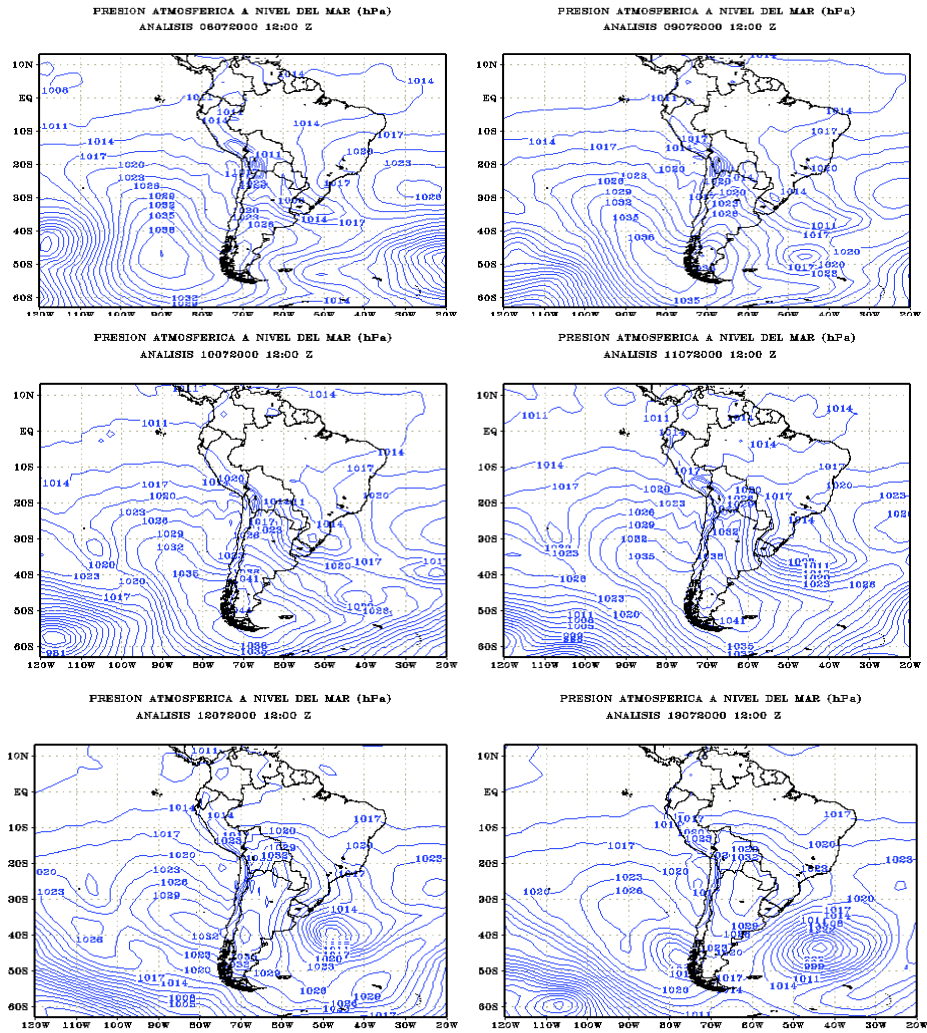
PRESION ATMOSFERICA A NIVEL DEL MAR (hPa)
ANALISIS 06072000 12:00 Z

10N
EQ
10S
20S
30S
40S
50S
60S
120W 110W 100W 90W 80W 70W 60W 50W 40W 30W 20W

1008 1011 1014 1017 1020 1023 1026 1029 1032 1035 1038 1014 1017 1011 1014 1017 1020 1023 1026 1014 1017 1026 1023 1029 1014 1020 1014

PRESION ATMOSFERICA A NIVEL DEL MAR (hPa)
ANALISIS 09072000 12:00 Z

10N
EQ
10S
20S
30S
40S
50S
60S
120W 110W 100W 90W 80W 70W 60W 50W 40W 30W 20W

1014 1011 1014 1017 1014 1017 1020 1026 1029 1032 1035 1036 1020 1017 1014 1020 1023 1026 1014 1011 1017 1020 1017 1023 1026 1035

PRESION ATMOSFERICA A NIVEL DEL MAR (hPa)
ANALISIS 10072000 12:00 Z

10N
EQ
10S
20S
30S
40S
50S
60S
120W 110W 100W 90W 80W 70W 60W 50W 40W 30W 20W

1011 1014 1011 1014 1017 1014 1017 1020 1023 1026 1029 1032 1035 1020 1023 1020 1017 1011 1014 1017 1020 1023 1026 1041 1044 1038 1035 1014 1017 1020 1017 1020 1023 981

PRESION ATMOSFERICA A NIVEL DEL MAR (hPa)
ANALISIS 11072000 12:00 Z

10N
EQ
10S
20S
30S
40S
50S
60S
120W 110W 100W 90W 80W 70W 60W 50W 40W 30W 20W

1011 1011 1014 1014 1017 1014 1017 1020 1023 1026 1029 1032 1035 1020 1023 1026 1023 1020 1011 1008 1005 999 1017 1020 1038 1032 1041 1035 1014 1017 1020 1023 1026 1017 1020 1023 1026 1029 1011 1014 1017 1020 1023 1026

PRESION ATMOSFERICA A NIVEL DEL MAR (hPa)
ANALISIS 12072000 12:00 Z

10N
EQ
10S
20S
30S
40S
50S
60S
120W 110W 100W 90W 80W 70W 60W 50W 40W 30W 20W

1011 1014 1014 1017 1017 1020 1020 1023 1026 1029 1023 1020 1026 1032 1029 1023 1020 1017 1014 1029 1020 1023 1026 1029 1032 1035 1014 1017 1020 1023 1026 1029 1020 1017 1014 1023 1020 1023 1026 1029 1032 1017

PRESION ATMOSFERICA A NIVEL DEL MAR (hPa)
ANALISIS 13072000 12:00 Z

10N
EQ
10S
20S
30S
40S
50S
60S
120W 110W 100W 90W 80W 70W 60W 50W 40W 30W 20W

1017 1017 1020 1023 1026 1020 1020 1023 1026 1029 1032 1020 1023 1029 1014 1017 1014 1011 1017 1011 1014 1011 1020 1017 1014 999 1023 1026 1029 1032 1035